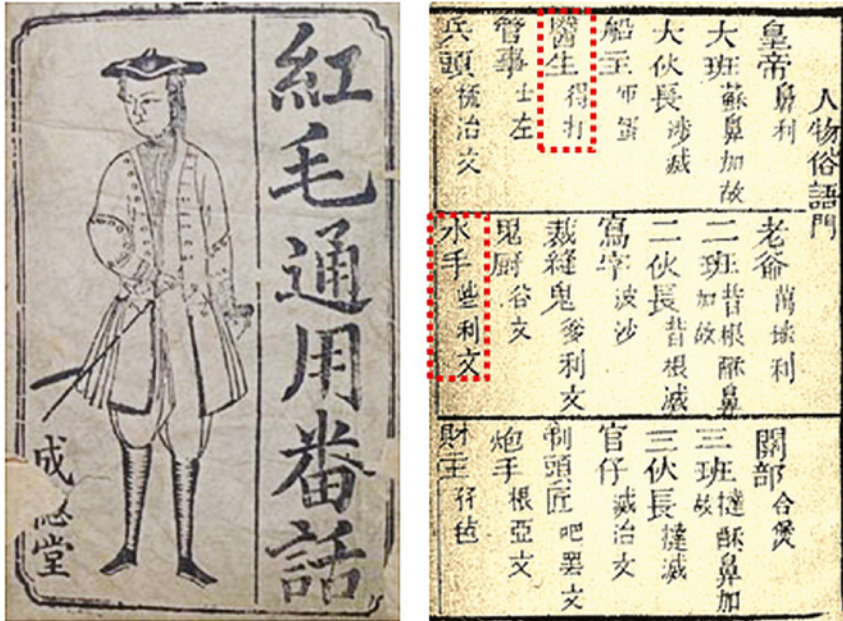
紅毛通用番話

成德堂

人物俗語門

皇帝 鼻利

大班 蘇鼻加啲

大伙長 涉臧

船主 布甸

醫生 得打

管事 士左

兵頭 慨治文

老爺 萬搭利

二班 昔根 酥鼻

二伙長 昔根臧

寫字 波沙

裁縫 鬼爹利文

鬼厨 谷文

水手 些利文

關部 合僾

三班 撻 酥鼻加

三伙長 撻臧

官仔 臧治文

制頭匠 吧罢文

炮手 根亞文

財主 仟岜